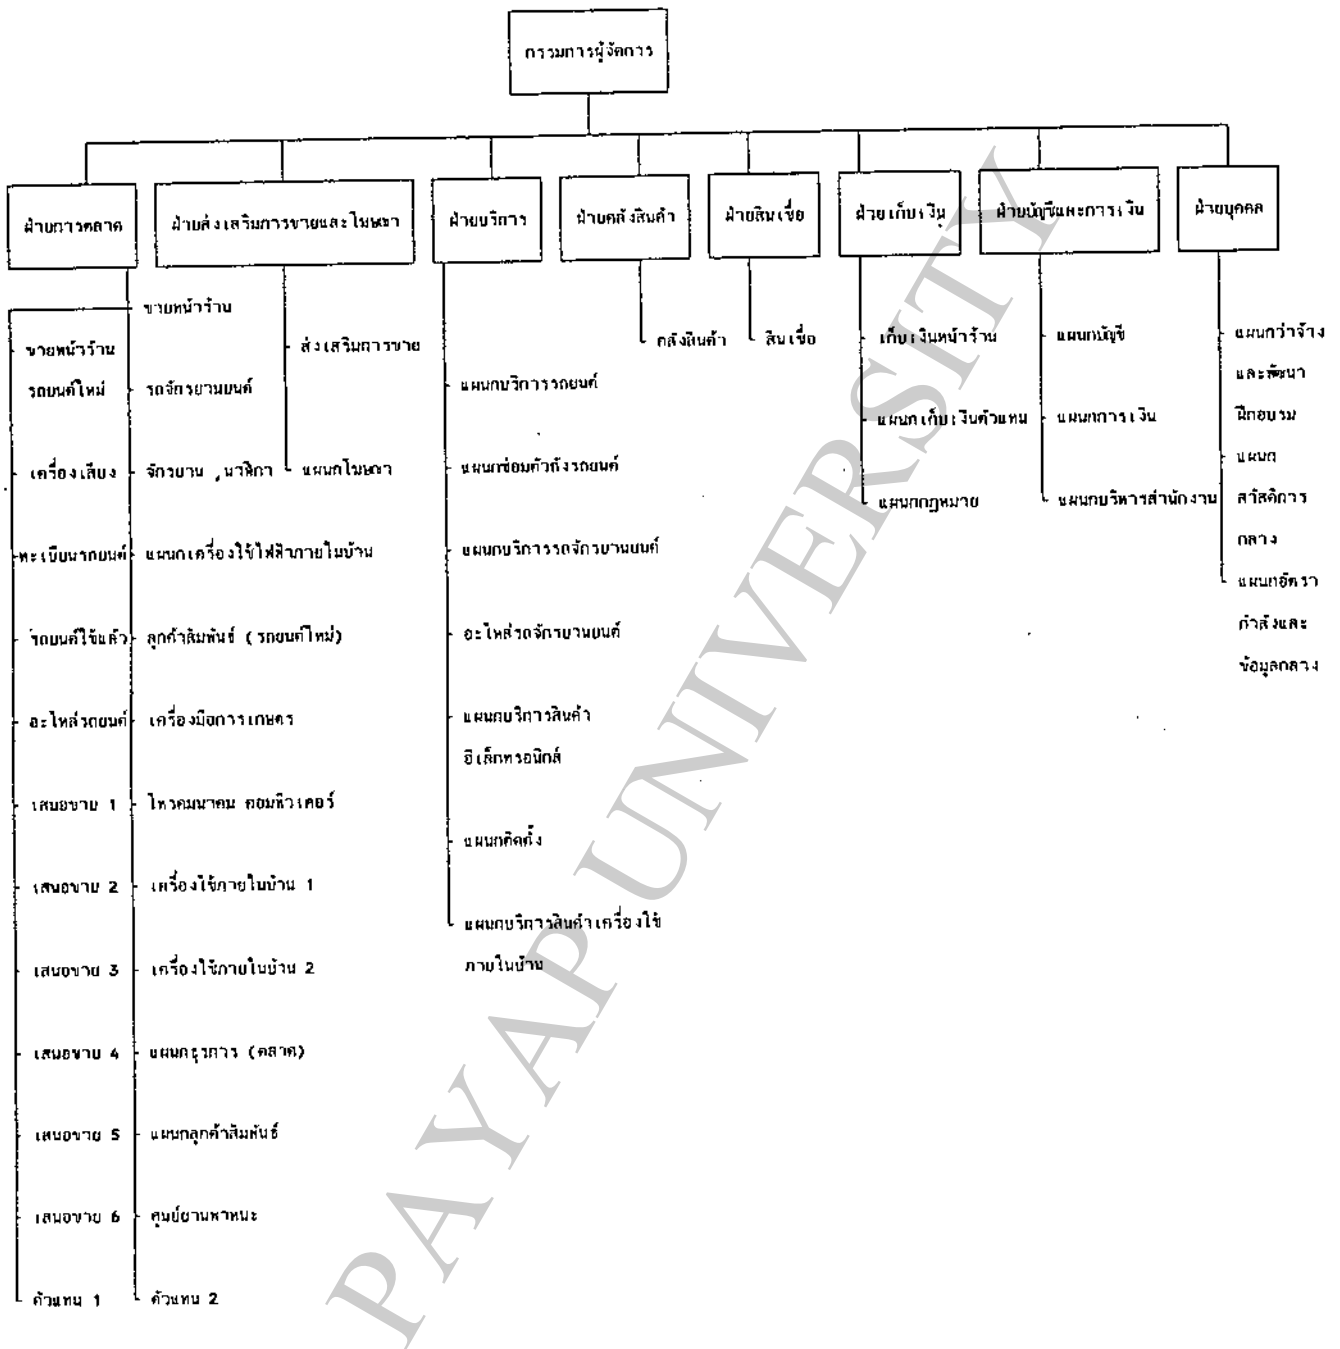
กรรมการผู้จัดการ

ฝ่ายการตลาด

ฝ่ายส่งเสริมการขายและโฆษณา

ฝ่ายบริการ

ฝ่ายคลังสินค้า

ฝ่ายสินเชื่อ

ฝ่ายเก็บเงิน

ฝ่ายบัญชีและการเงิน

ฝ่ายบุคคล

ขายหน้าร้านรถยนต์ใหม่

เครื่องเสียง

ทะเบียนรถยนต์

รถยนต์ใช้แล้ว

อะไหล่รถยนต์

เสนอขาย 1

เสนอขาย 2

เสนอขาย 3

เสนอขาย 4

เสนอขาย 5

เสนอขาย 6

ตัวแทน 1

ขายหน้าร้าน

รถจักรยานยนต์

จักรยาน ,นาฬิกา

แผนกเครื่องใช้ไฟฟ้าภายในบ้าน

ลูกค้าสัมพันธ์ (รถยนต์ใหม่)

เครื่องมือการเกษตร

โทรคมนาคม คอมพิวเตอร์

เครื่องใช้ภายในบ้าน 1

เครื่องใช้ภายในบ้าน 2

แผนกธุรการ (ตลาด)

แผนกลูกค้าสัมพันธ์

ศูนย์ยานพาหนะ

ตัวแทน 2

ส่งเสริมการขาย

แผนกโฆษณา

แผนกบริการรถยนต์

แผนกซ่อมตัวถังรถยนต์

แผนกบริการรถจักรยานยนต์

อะไหล่รถจักรยานยนต์

แผนกบริการสินค้าอิเล็กทรอนิกส์

แผนกติดตั้ง

แผนกบริการสินค้าเครื่องใช้ภายในบ้าน

คลังสินค้า

สินเชื่อ

เก็บเงินหน้าร้าน

แผนกเก็บเงินตัวแทน

แผนกกฎหมาย

แผนกบัญชี

แผนกการเงิน

แผนกบริหารสำนักงาน

แผนกว่าจ้างและพัฒนาฝึกอบรม

แผนกสวัสดิการกลาง

แผนกอัตรากำลังและข้อมูลกลาง

PAYAP UNIVERSITY